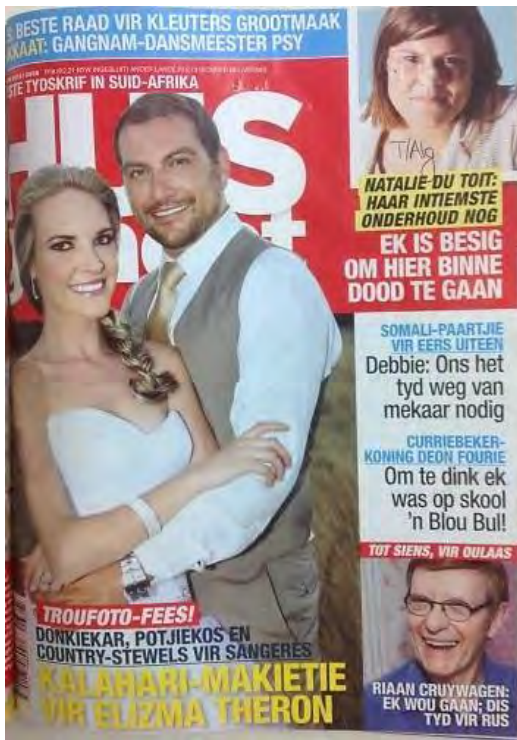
S BESTE RAAD VIR KLEUTERS GROOTMAAK
KAAT: GANGNAM-DANSMEESTER PSY

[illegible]
STE TYDSKRIF IN SUID-AFRIKA

HUIS
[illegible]

TIA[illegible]

NATALIE DU TOIT:
HAAR INTIEMSTE
ONDERHOUD NOG

EK IS BESIG
OM HIER BINNE
DOOD TE GAAN

SOMALI-PAARTJIE
VIR EERS UITEEN
Debbie: Ons het tyd weg van mekaar nodig

CURRIEBEKER-KONING DEON FOURIE
Om te dink ek was op skool 'n Blou Bul!

TOT SIENS, VIR OULAAS

RIAAN CRUYWAGEN:
EK WOU GAAN; DIS
TYD VIR RUS

TROUFOTO-FEES!
DONKIEKAR, POTJIEKOS EN
COUNTRY-STEWELS VIR SANGERES
KALAHARI-MAKIETIE
VIR ELIZMA THERON